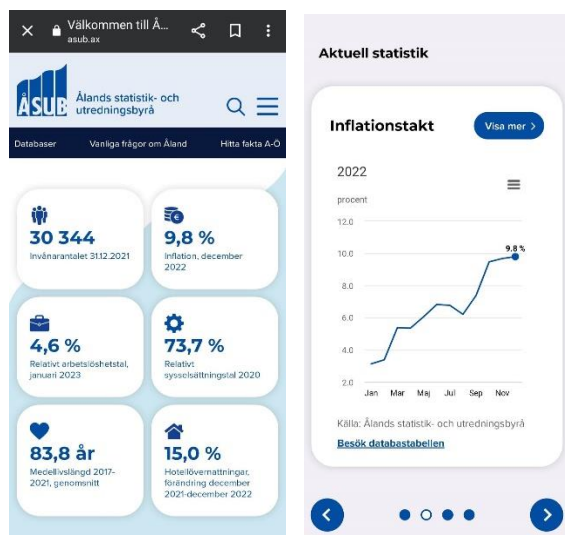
Välkommen till Å...
asub.ax

ÅSUB Ålands statistik- och utredningsbyrå

Databaser Vanliga frågor om Åland Hitta fakta A-Ö

30 344
Invånarantalet 31.12.2021

9,8 %
Inflation, december 2022

4,6 %
Relativt arbetslöshetstal, januari 2023

73,7 %
Relativt sysselsättningstal 2020

83,8 år
Medellivslängd 2017-2021, genomsnitt

15,0 %
Hotellövernattningar, förändring december 2021-december 2022

Aktuell statistik

Inflationstakt

Visa mer >

2022

procent

12.0
10.0
8.0
6.0
4.0
2.0

9.8 %

Jan Mar Maj Jul Sep Nov

Källa: Ålands statistik- och utredningsbyrå

Besök databastabellen